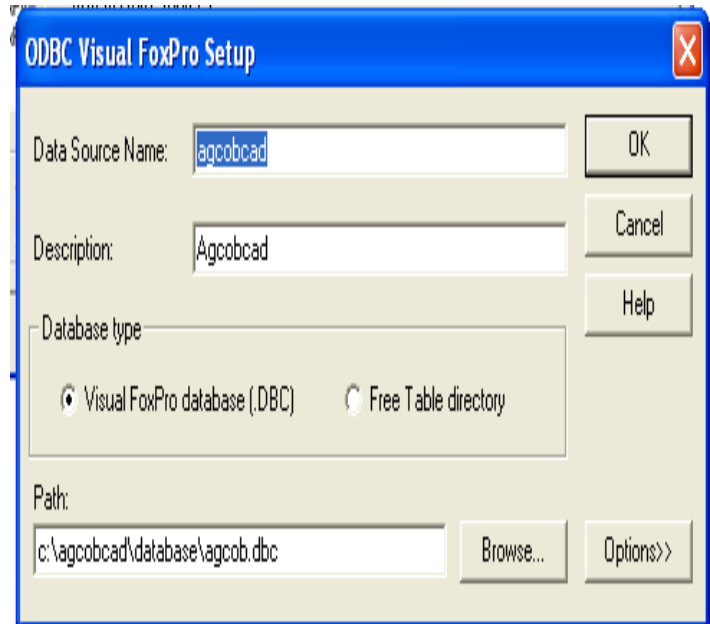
ODBC Visual FoxPro Setup

Data Source Name: agcobcad

OK

Cancel

Description: Agcobcad

Help

Database type

Visual FoxPro database (.DBC)

Free Table directory

Path:

c:\agcobcad\database\agcob.dbc

Browse...

Options>>